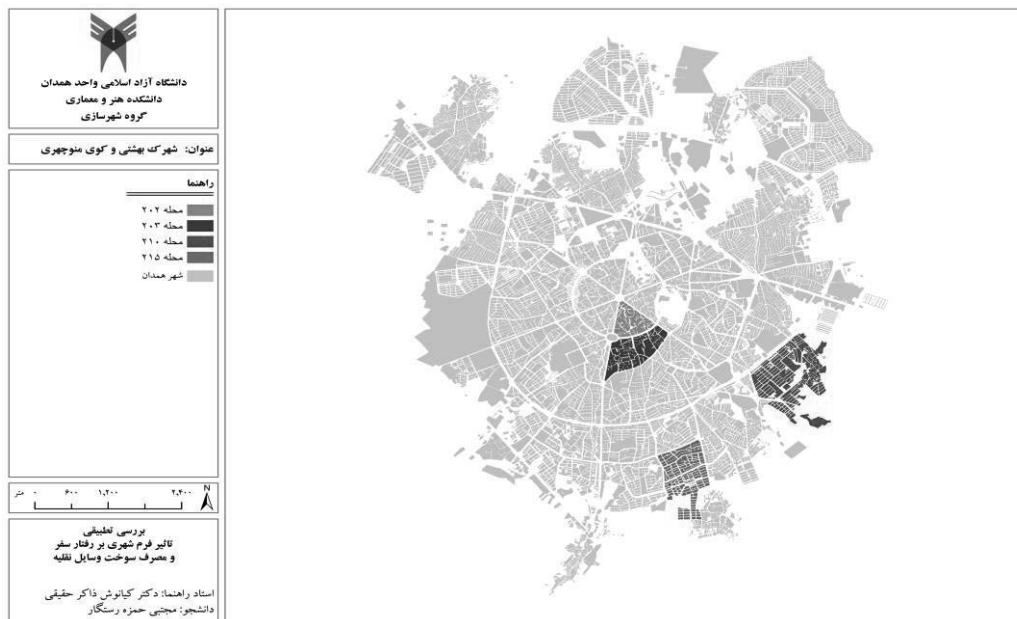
دانشگاه آزاد اسلامی واحد همدان
دانشکده هنر و معماری
گروه شهرسازی

عنوان: شهرک بهشتی و کوی منوچهری

راهنما
محله ۲۰۲
محله ۲۰۳
محله ۲۱۰
محله ۲۱۵
شهر همدان

۰ ۶۰۰ ۱,۲۰۰ ۲,۴۰۰ متر
N

بررسی تطبیقی
تاثیر فرم شهری بر رفتار سفر
و مصرف سوخت وسایل نقلیه

استاد راهنما: دکتر کیانوش ذاکر حقیقی
دانشجو: مجتبی حمزه رستگار